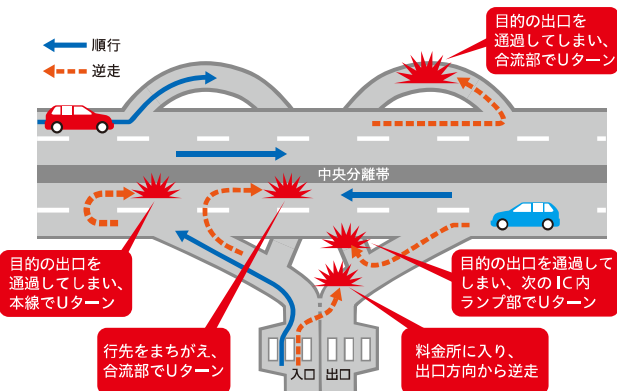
順行
逆走

目的の出口を通過してしまい、合流部でUターン

中央分離帯

目的の出口を通過してしまい、本線でUターン

目的の出口を通過してしまい、次のIC内ランプ部でUターン

行先をまちがえ、合流部でUターン

料金所に入り、出口方向から逆走

入口
出口